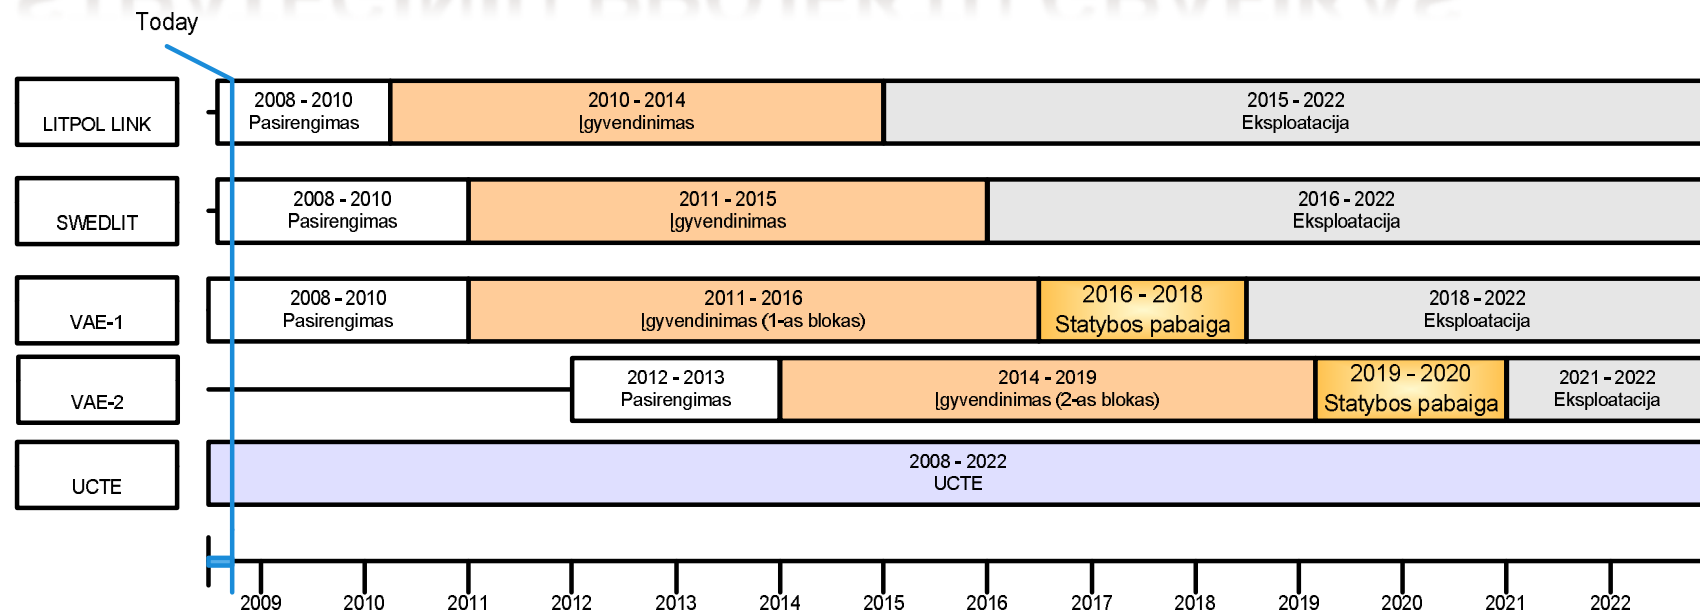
Today

LITPOL LINK
2008 - 2010
Pasirengimas
2010 - 2014
Įgyvendinimas
2015 - 2022
Eksploatacija

SWEDLIT
2008 - 2010
Pasirengimas
2011 - 2015
Įgyvendinimas
2016 - 2022
Eksploatacija

VAE-1
2008 - 2010
Pasirengimas
2011 - 2016
Įgyvendinimas (1-as blokas)
2016 - 2018
Statybos pabaiga
2018 - 2022
Eksploatacija

VAE-2
2012 - 2013
Pasirengimas
2014 - 2019
Įgyvendinimas (2-as blokas)
2019 - 2020
Statybos pabaiga
2021 - 2022
Eksploatacija

UCTE
2008 - 2022
UCTE

2009 2010 2011 2012 2013 2014 2015 2016 2017 2018 2019 2020 2021 2022